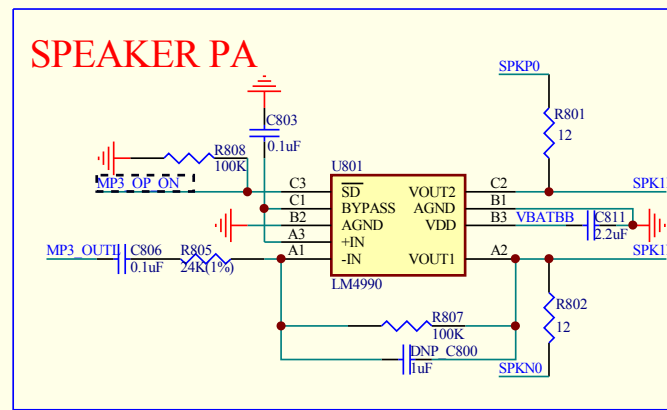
SPEAKER PA

C803
0.1uF

R808
100K

MP3_OP_ON

U801

C3 $\overline{SD}$
C1 BYPASS
B2 AGND
A3 +IN
A1 -IN

VOUT2 C2
AGND B1
VDD B3
VOUT1 A2

LM4990

MP3_OUTI
C806
0.1uF
R805
24K(1%)

SPKP0
R801
12

SPK1
VBATBB
C811
2.2uF
SPK1

R802
12

R807
100K

DNP_C800
1uF

SPKN0